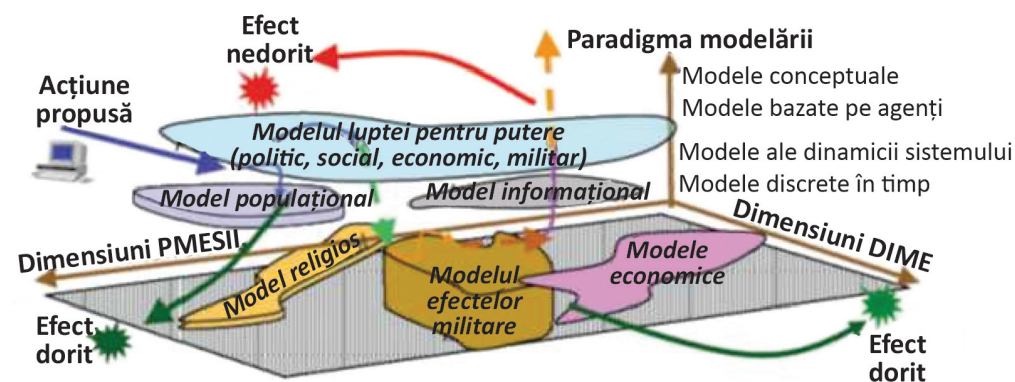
Efect nedorit

Paradigma modelării

Modele conceptuale

Modele bazate pe agenți

Acțiune propusă

Modelul luptei pentru putere (politic, social, economic, militar)

Modele ale dinamicii sistemului

Modele discrete în timp

Model populațional

Model informațional

Dimensiuni DIME

Dimensiuni PMESII

Model religios

Modelul efectelor militare

Modele economice

Efect dorit

Efect dorit